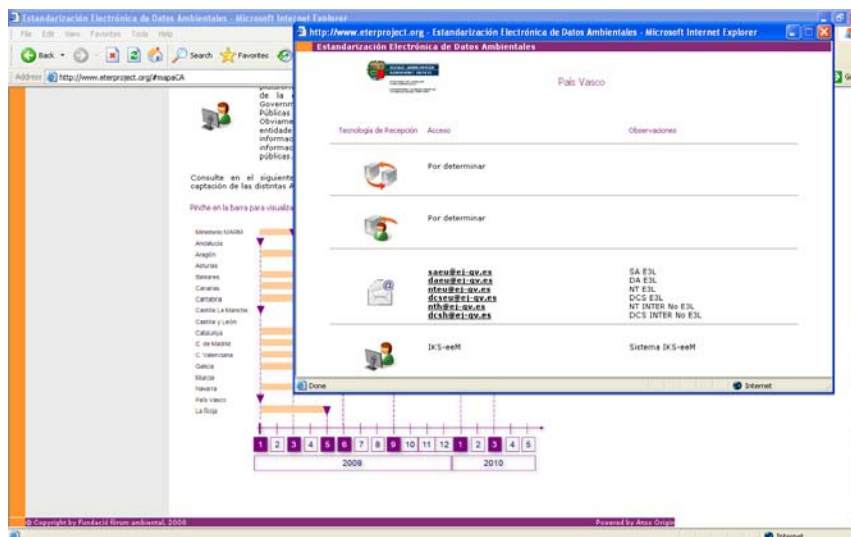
Estandarización Electrónica de Datos Ambientales - Microsoft Internet Explorer

File Edit View Favorites Tools Help

Back Search Favorites

Address http://www.eterproject.org/#mapaCA

plataform de la Governm Públicas Obviame entidade informac informac públicas.

Consulte en el siguiente captación de las distintas A

Pinche en la barra para visualiza

Ministerio MARM
Andalucía
Aragón
Asturias
Baleares
Canarias
Cantabria
Castilla La Mancha
Castilla y León
Cataluña
C. de Madrid
C. Valenciana
Galicia
Murcia
Navarra
País Vasco
La Rioja

| 1 | 2 | 3 | 4 | 5 | 6 | 7 | 8 | 9 | 10 | 11 | 12 | 1 | 2 | 3 | 4 | 5 |
|---|---|---|---|---|---|---|---|---|---|---|---|---|---|---|---|---|

2008 2010

© Copyright by Fundació fòrum ambiental, 2008

Powered by Atos Origin

http://www.eterproject.org - Estandarización Electrónica de Datos Ambientales - Microsoft Internet Explorer

Estandarización Electrónica de Datos Ambientales

País Vasco

| Tecnología de Recepción | Acceso | Observaciones |
|---|---|---|
| | Por determinar | |
| | Por determinar | |
| | saeu@ej-gv.es<br>daeu@ej-gv.es<br>nteu@ej-gv.es<br>dcseu@ej-gv.es<br>nth@ej-gv.es<br>dcsh@ej-gv.es | SA E3L<br>DA E3L<br>NT E3L<br>DCS E3L<br>NT INTER No E3L<br>DCS INTER No E3L |
| | IKS-eeM | Sistema IKS-eeM |

Done

Internet

Internet